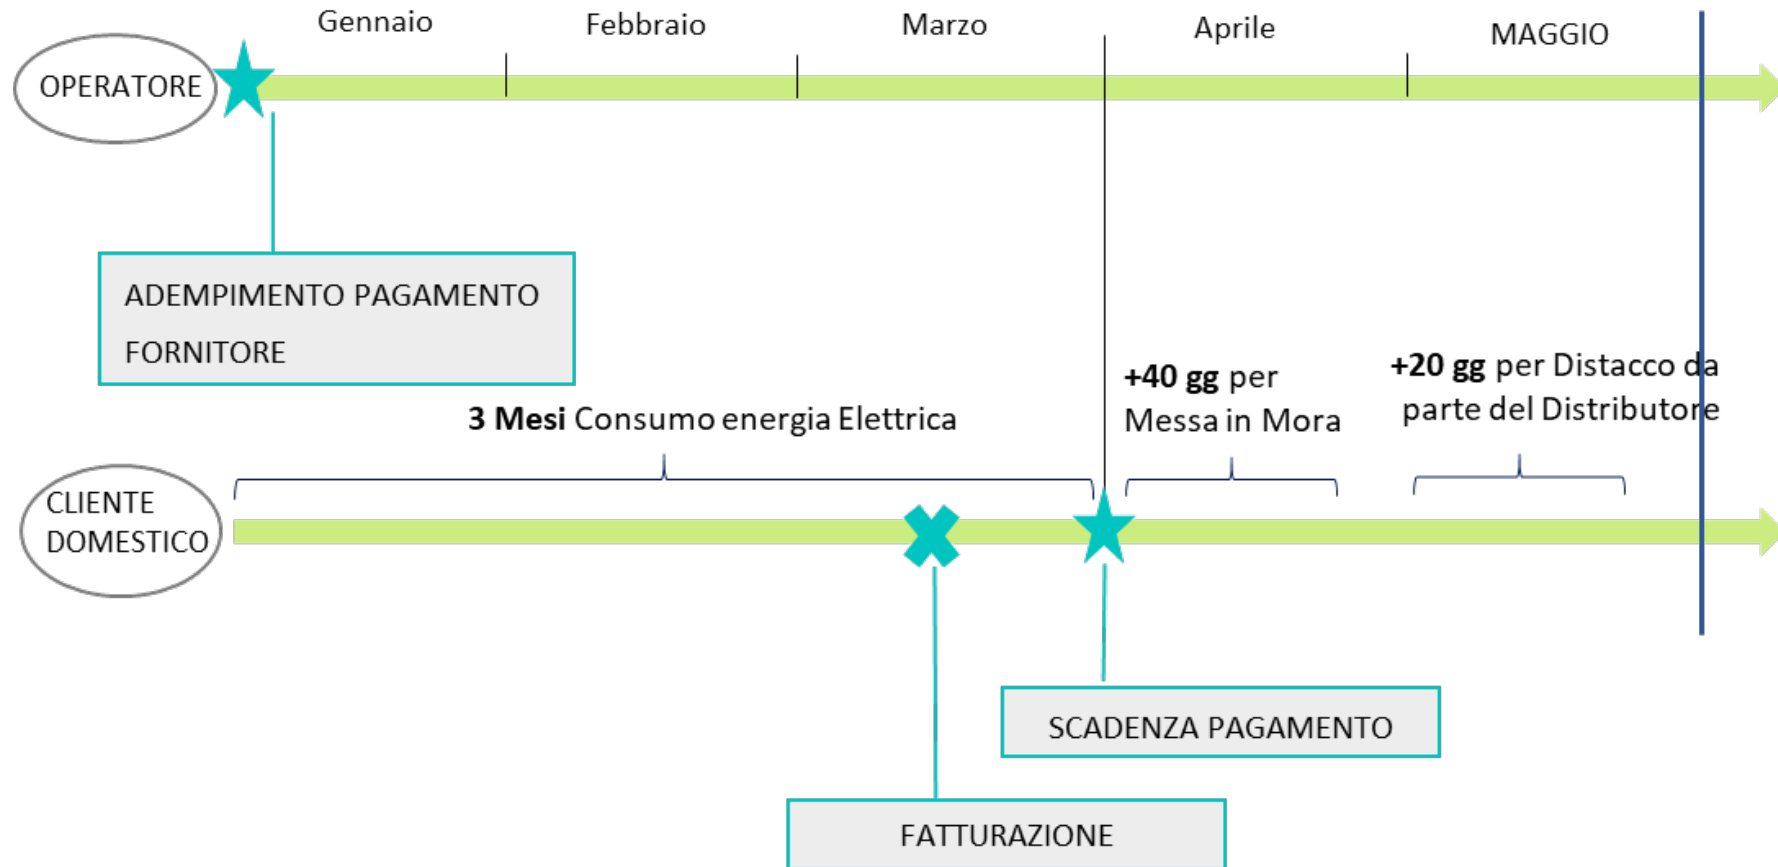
Gennaio Febbraio Marzo Aprile MAGGIO

OPERATORE

ADEMPIMENTO PAGAMENTO FORNITORE

**3 Mesi** Consumo energia Elettrica

**+40 gg** per Messa in Mora

**+20 gg** per Distacco da parte del Distributore

CLIENTE DOMESTICO

SCADENZA PAGAMENTO

FATTURAZIONE